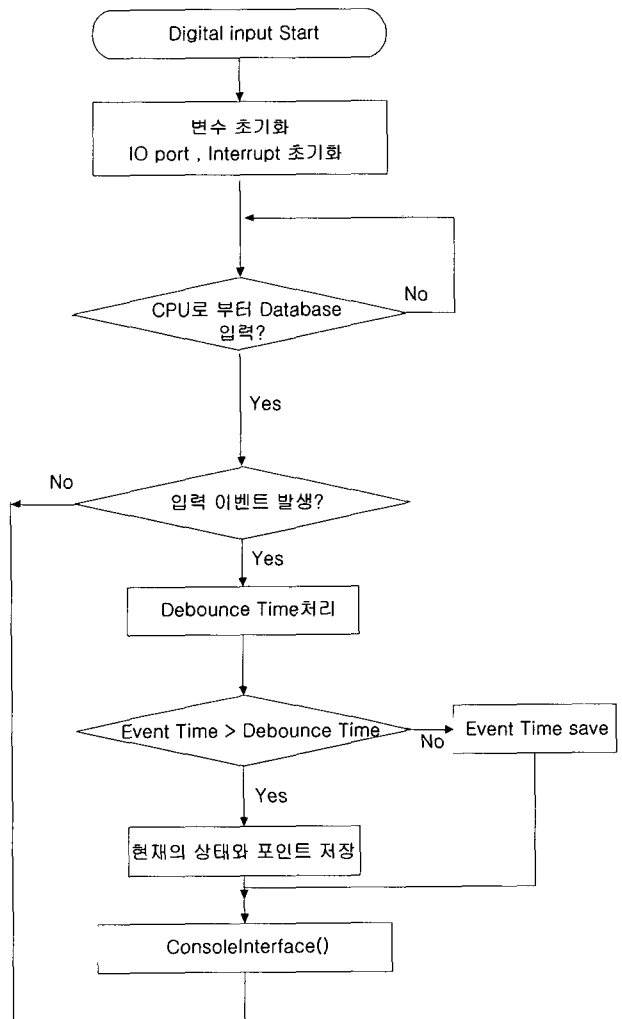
Digital input Start

변수 초기화
IO port , Interrupt 초기화

CPU로 부터 Database 입력?

No

Yes

No

입력 이벤트 발생?

Yes

Debounce Time처리

Event Time > Debounce Time

No

Event Time save

Yes

현재의 상태와 포인트 저장

ConsoleInterface()